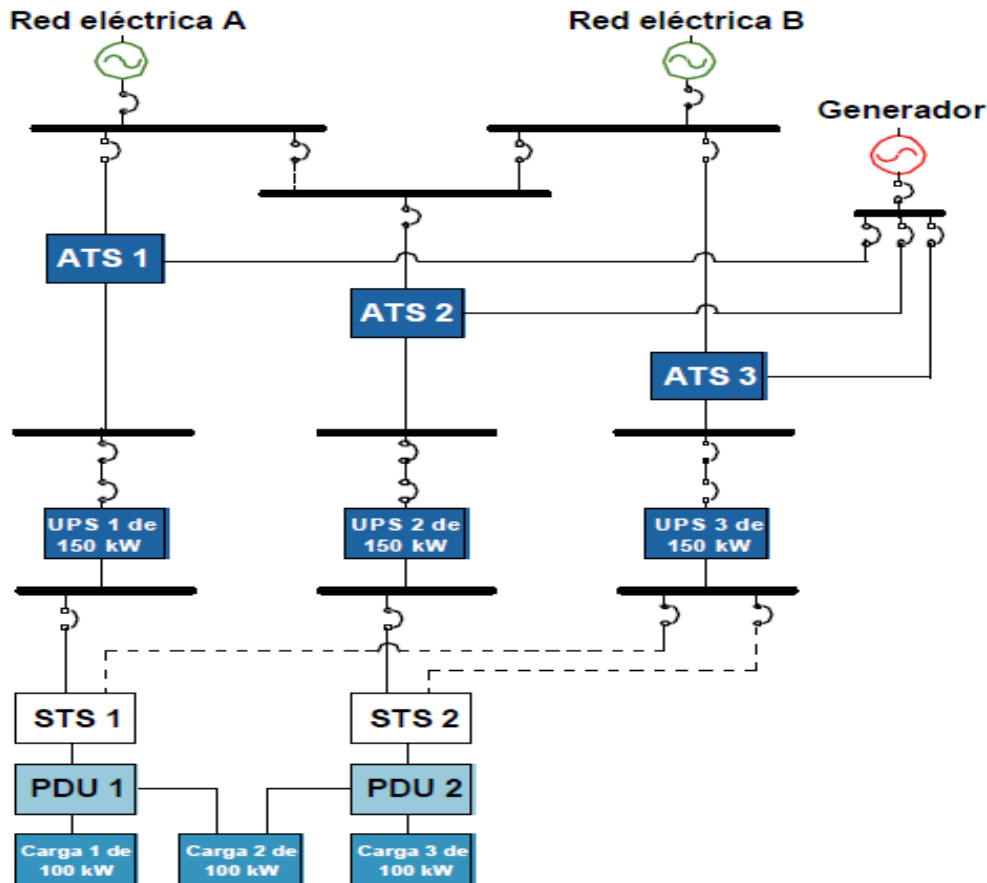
Red eléctrica A

Red eléctrica B

Generador

ATS 1

ATS 2

ATS 3

UPS 1 de 150 kW

UPS 2 de 150 kW

UPS 3 de 150 kW

STS 1

STS 2

PDU 1

PDU 2

Carga 1 de 100 kW

Carga 2 de 100 kW

Carga 3 de 100 kW